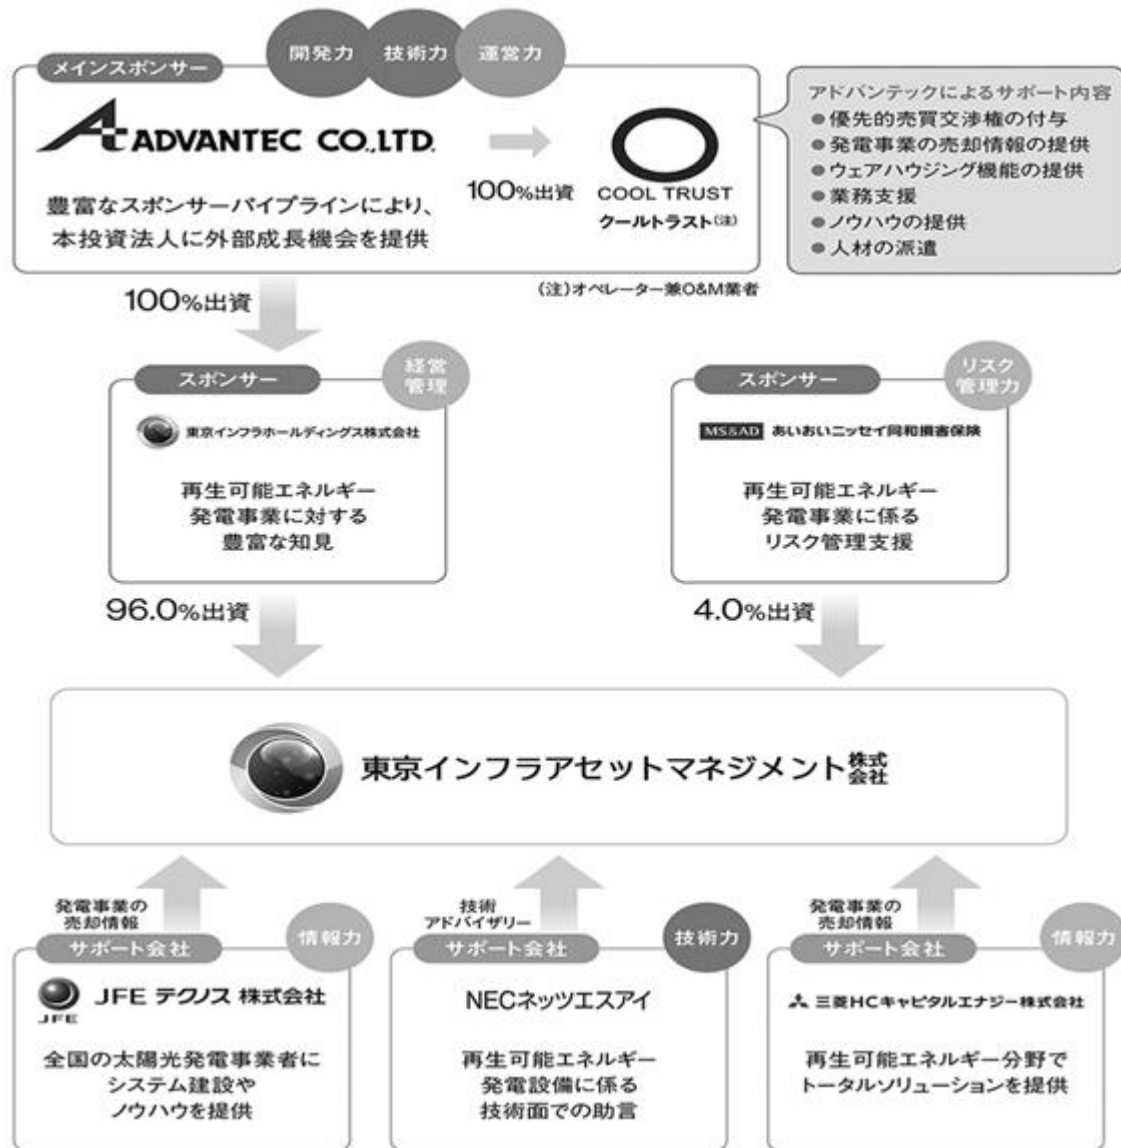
メインスポンサー

開発力　技術力　運営力

ADVANTEC CO.,LTD.

豊富なスポンサーパイプラインにより、本投資法人に外部成長機会を提供

100%出資

COOL TRUST
クールトラスト(注)

アドバンテックによるサポート内容
●優先的売買交渉権の付与
●発電事業の売却情報の提供
●ウェアハウジング機能の提供
●業務支援
●ノウハウの提供
●人材の派遣

(注)オペレーター兼O&M業者

100%出資

スポンサー
経営管理
東京インフラホールディングス株式会社
再生可能エネルギー発電事業に対する豊富な知見

スポンサー
リスク管理力
MS&AD あいおいニッセイ同和損害保険
再生可能エネルギー発電事業に係るリスク管理支援

96.0%出資

4.0%出資

東京インフラアセットマネジメント株式会社

発電事業の売却情報
サポート会社
情報力
JFE テクノス 株式会社
JFE
全国の太陽光発電事業者にシステム建設やノウハウを提供

技術アドバイザリー
サポート会社
技術力
NECネッツエスアイ
再生可能エネルギー発電設備に係る技術面での助言

発電事業の売却情報
サポート会社
情報力
三菱HCキャピタルエナジー株式会社
再生可能エネルギー分野でトータルソリューションを提供